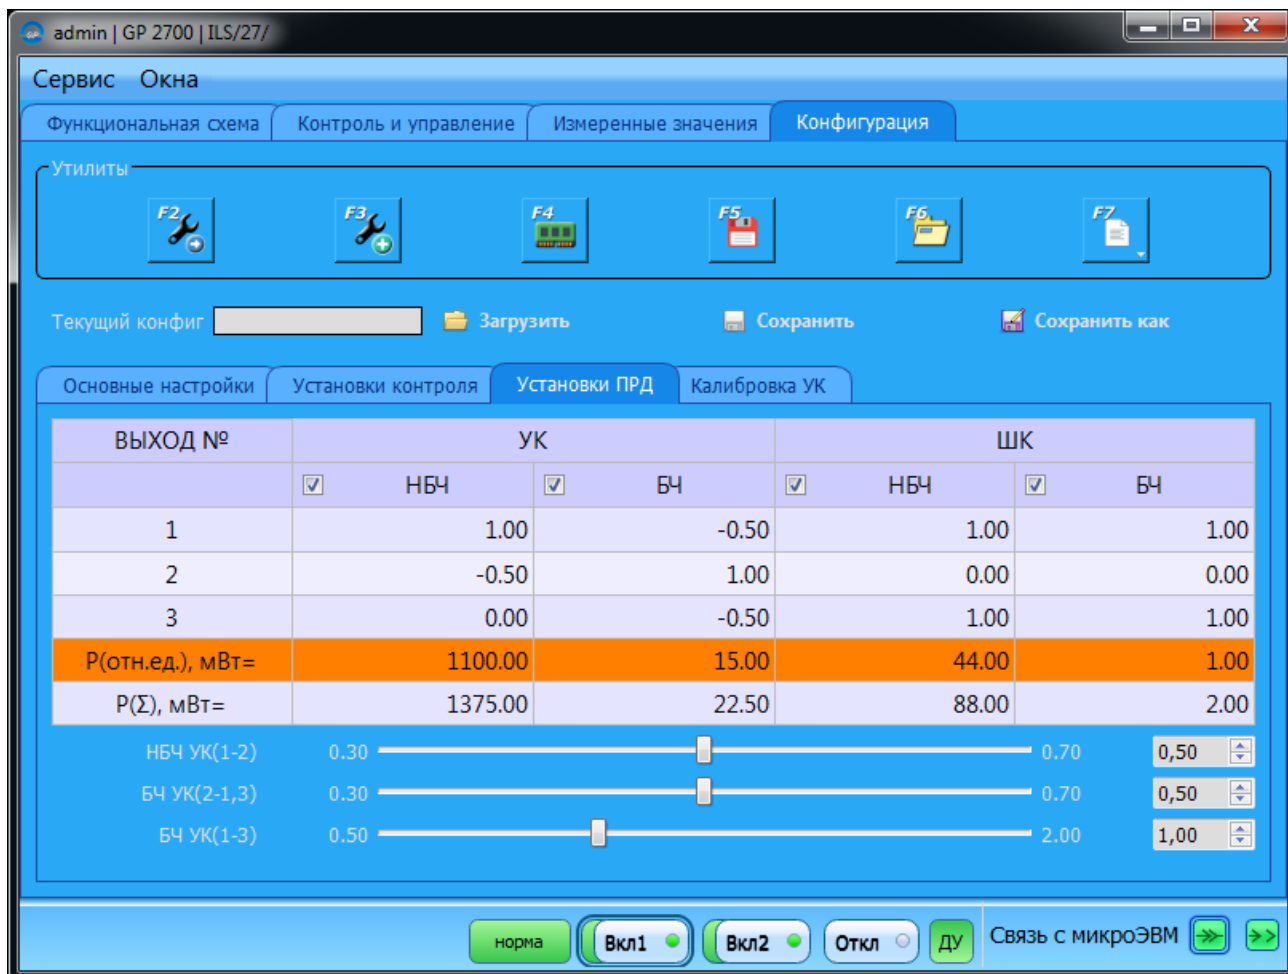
admin | GP 2700 | ILS/27/

Сервис Окна

Функциональная схема | Контроль и управление | Измеренные значения | Конфигурация

Утилиты

F2 F3 F4 F5 F6 F7

Текущий конфиг | Загрузить | Сохранить | Сохранить как

Основные настройки | Установки контроля | Установки ПРД | Калибровка УК

| ВЫХОД № | УК | | ШК | |
|---|---|---|---|---|
| | НБЧ | БЧ | НБЧ | БЧ |
| 1 | 1.00 | -0.50 | 1.00 | 1.00 |
| 2 | -0.50 | 1.00 | 0.00 | 0.00 |
| 3 | 0.00 | -0.50 | 1.00 | 1.00 |
| P(отн.ед.), мВт= | 1100.00 | 15.00 | 44.00 | 1.00 |
| P(Σ), мВт= | 1375.00 | 22.50 | 88.00 | 2.00 |

НБЧ УК(1-2) 0.30 0.70 0,50
БЧ УК(2-1,3) 0.30 0.70 0,50
БЧ УК(1-3) 0.50 2.00 1,00

норма | Вкл1 | Вкл2 | Откл | ДУ | Связь с микроЭВМ